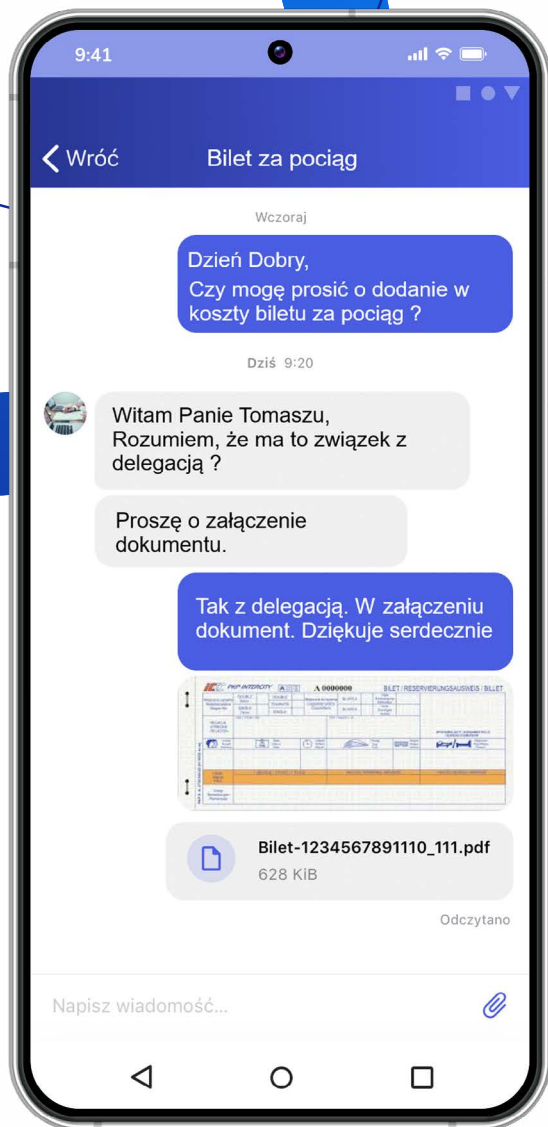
9:41

Wróć

Bilet za pociąg

Wczoraj

Dzień Dobry,
Czy mogę prosić o dodanie w koszty biletu za pociąg ?

Dziś 9:20

Witam Panie Tomaszu,
Rozumiem, że ma to związek z delegacją ?

Proszę o załączenie dokumentu.

Tak z delegacją. W załączeniu dokument. Dziękuje serdecznie

PKP INTERCITY A 0000000 BILET | RESERVIERUNGSAUSWEIS | BILLET

Bilet-1234567891110_111.pdf
628 KiB

Odczytano

Napisz wiadomość...